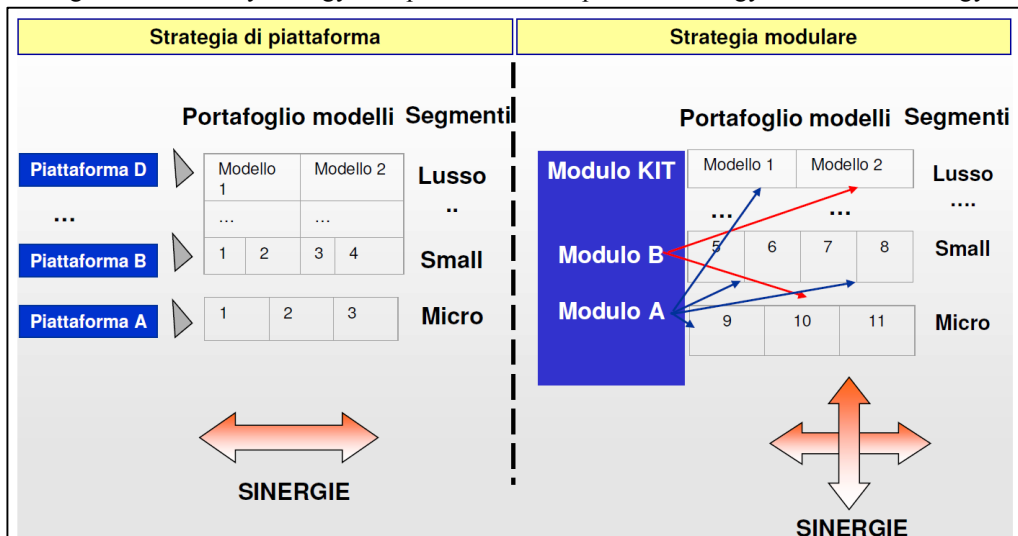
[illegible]

Strategia di piattaforma

Strategia modulare

Portafoglio modelli Segmenti

Piattaforma D

Modello 1

Modello 2

Lusso

...

...

...

..

Piattaforma B

1

2

3

4

Small

Piattaforma A

1

2

3

Micro

SINERGIE

Portafoglio modelli Segmenti

Modulo KIT

Modello 1

Modello 2

Lusso

...

...

....

Modulo B

5

6

7

8

Small

Modulo A

9

10

11

Micro

SINERGIE